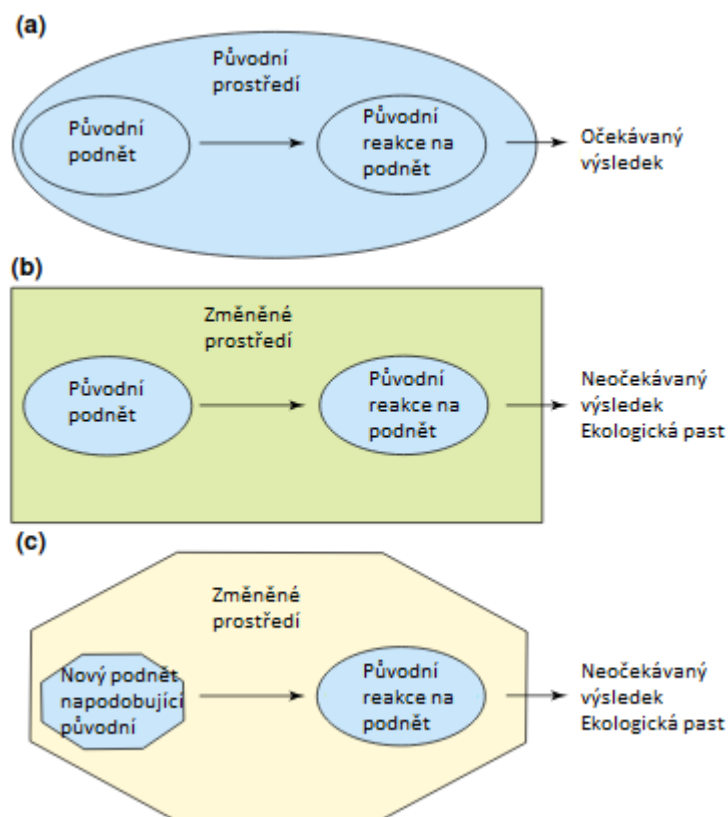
(a)

Původní prostředí

Původní podnět

Původní reakce na podnět

Očekávaný výsledek

(b)

Změněné prostředí

Původní podnět

Původní reakce na podnět

Neočekávaný výsledek Ekologická past

(c)

Změněné prostředí

Nový podnět napodobující původní

Původní reakce na podnět

Neočekávaný výsledek Ekologická past